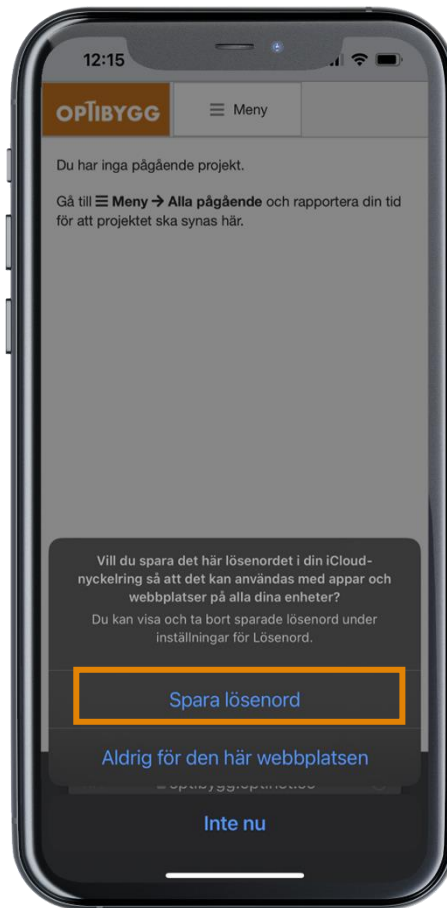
12:15

OPTIBYGG

☰ Meny

Du har inga pågående projekt.

Gå till ☰ **Meny** → **Alla pågående** och rapportera din tid för att projektet ska synas här.

Vill du spara det här lösenordet i din iCloud-nyckelring så att det kan användas med appar och webbplatser på alla dina enheter?

Du kan visa och ta bort sparade lösenord under inställningar för Lösenord.

Spara lösenord

Aldrig för den här webbplatsen

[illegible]

Inte nu